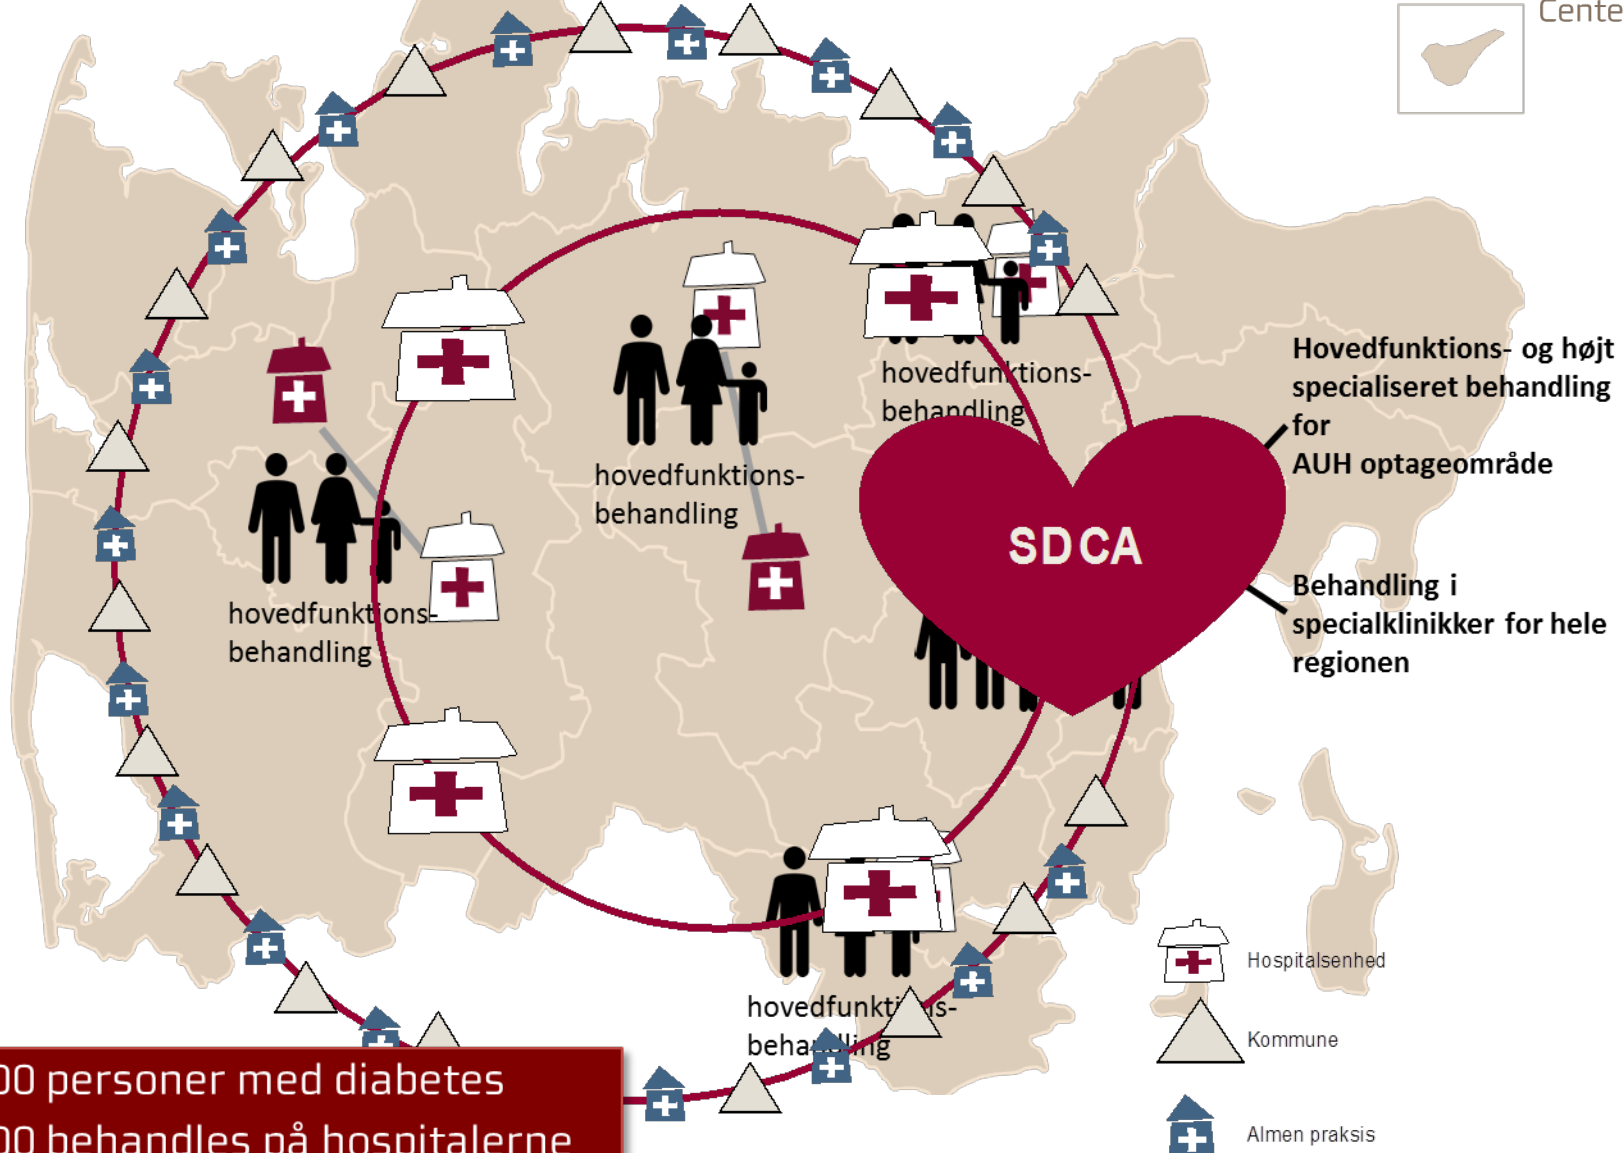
Cente

Hovedfunktions- og højt specialiseret behandling for AUH optageområde

hovedfunktions-behandling

hovedfunktions-behandling

hovedfunktions-behandling

SDCA

Behandling i specialklinikker for hele regionen

hovedfunkti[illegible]s-beha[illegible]ng

Hospitalsenhed

Kommune

Almen praksis

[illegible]00 personer med diabetes
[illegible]00 behandles på hospitalerne